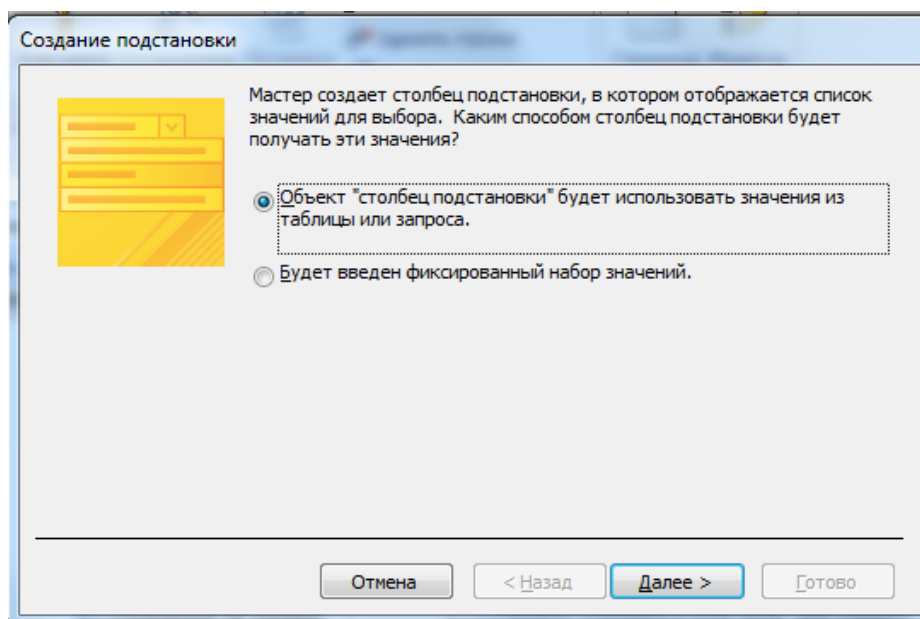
Создание подстановки

Мастер создает столбец подстановки, в котором отображается список значений для выбора. Каким способом столбец подстановки будет получать эти значения?

Объект "столбец подстановки" будет использовать значения из таблицы или запроса.

Будет введен фиксированный набор значений.

Отмена
< Назад
Далее >
Готово